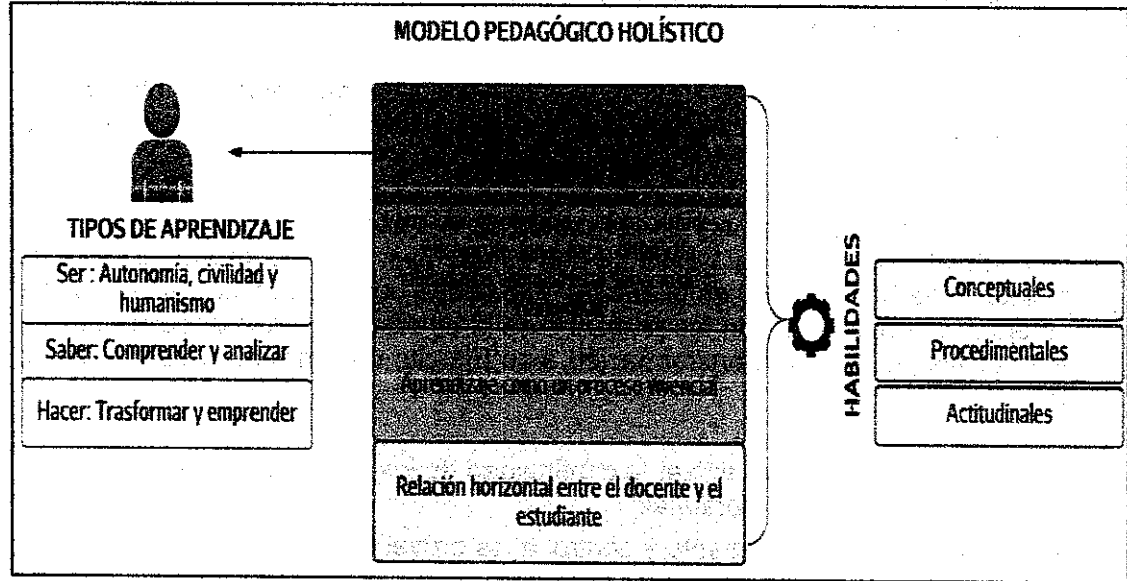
MODELO PEDAGÓGICO HOLÍSTICO

TIPOS DE APRENDIZAJE

Ser : Autonomía, civilidad y humanismo

Saber: Comprender y analizar

Hacer: Trasformar y emprender

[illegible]

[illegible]

Aprendizaje como un proceso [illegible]

Relación horizontal entre el docente y el estudiante

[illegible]

HABILIDADES

Conceptuales

Procedimentales

Actitudinales